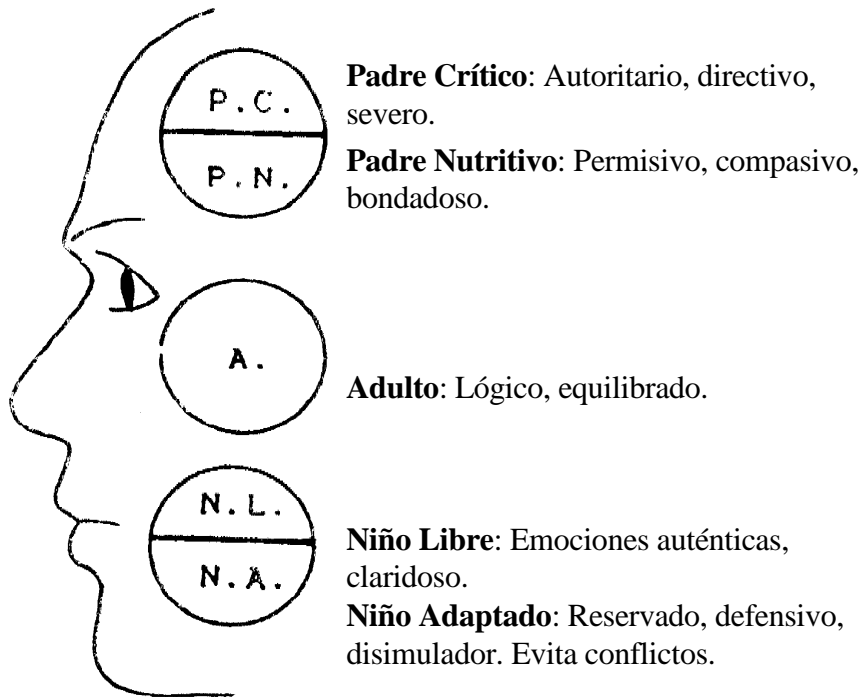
P.C.
P.N.

**Padre Crítico**: Autoritario, directivo, severo.

**Padre Nutritivo**: Permisivo, compasivo, bondadoso.

A.

**Adulto**: Lógico, equilibrado.

N.L.
N.A.

**Niño Libre**: Emociones auténticas, claridoso.

**Niño Adaptado**: Reservado, defensivo, disimulador. Evita conflictos.